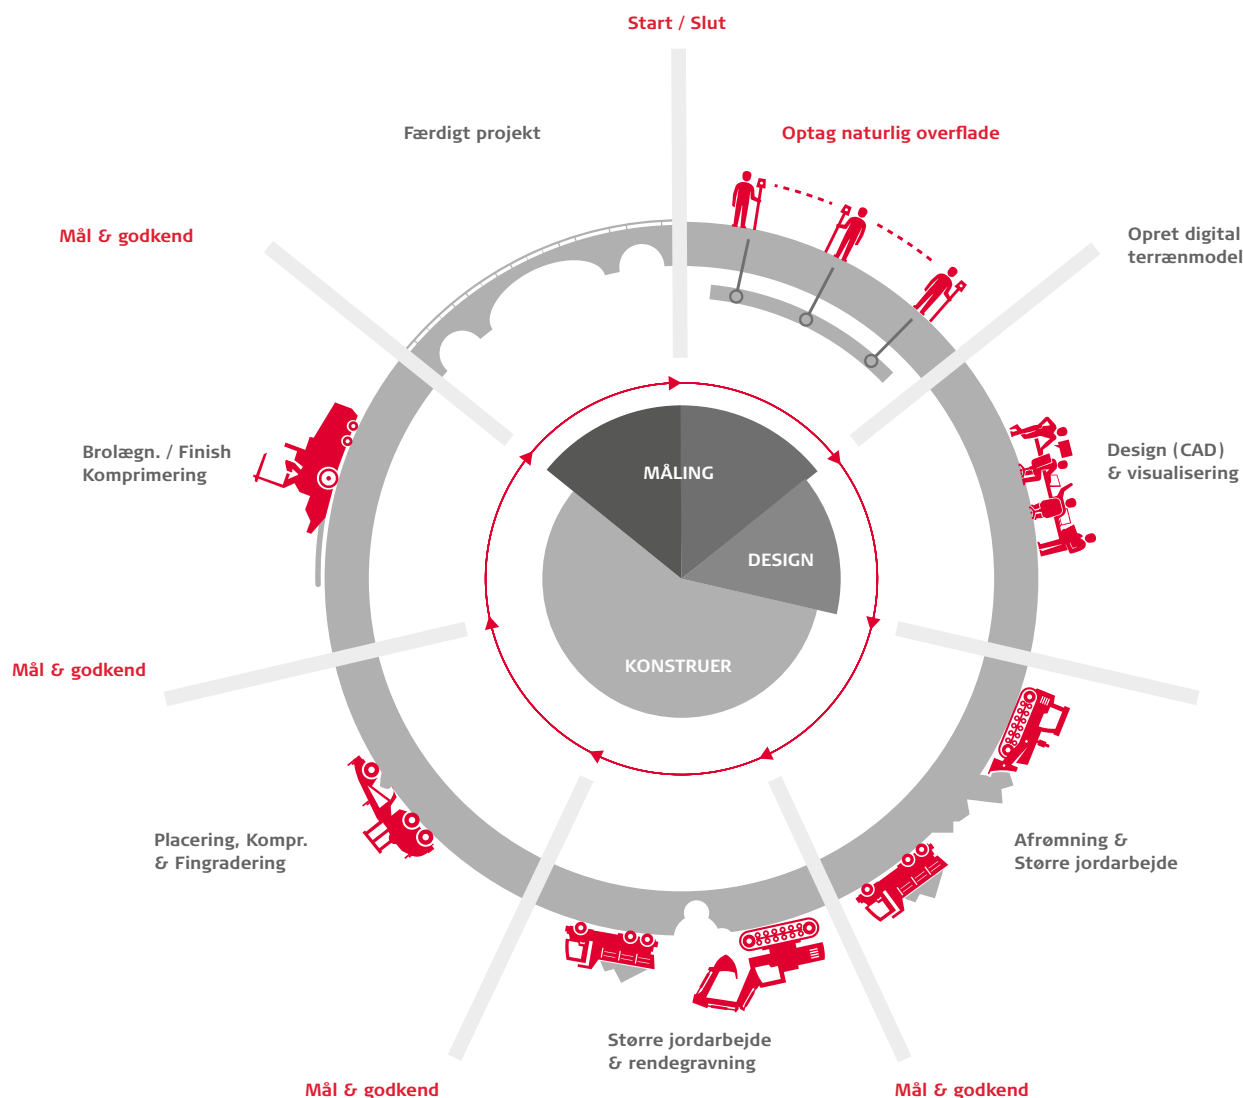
Start / Slut

Færdigt projekt

Optag naturlig overflade

Opret digital terrænmodel

Mål & godkend

Design (CAD) & visualisering

Brolægn. / Finish Komprimering

MÅLING

DESIGN

KONSTRUER

Mål & godkend

Afrømning & Større jordarbejde

Placering, Kompr. & Fingradering

Større jordarbejde & rendegravning

Mål & godkend

Mål & godkend